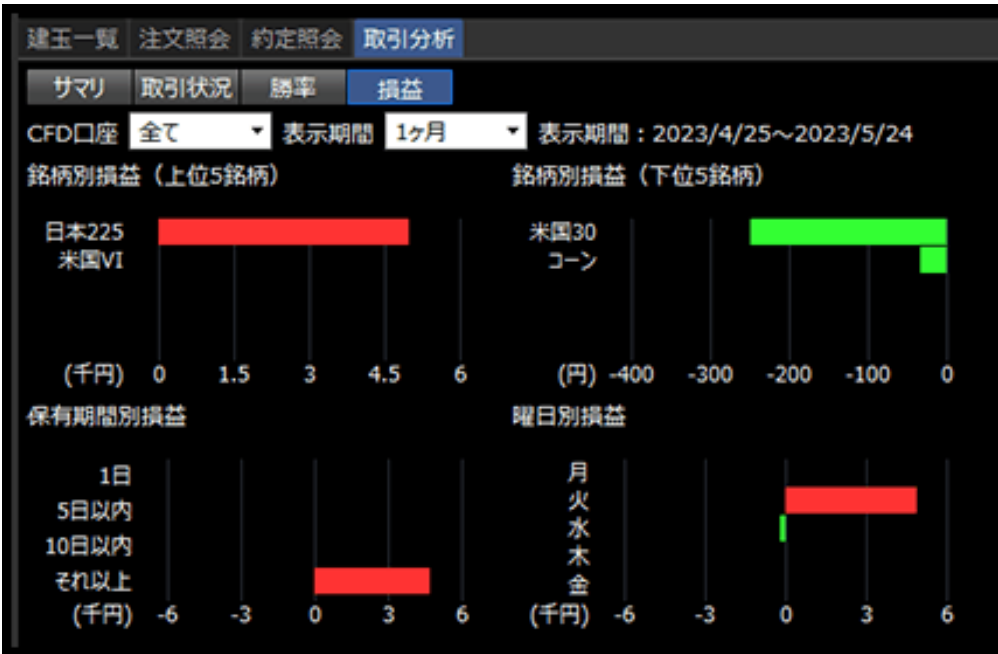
建玉一覧 注文照会 約定照会 取引分析

サマリ 取引状況 勝率 損益

CFD口座 全て 表示期間 1ヶ月 表示期間：2023/4/25～2023/5/24

銘柄別損益（上位5銘柄）

日本225
米国VI

(千円) 0 1.5 3 4.5 6

銘柄別損益（下位5銘柄）

米国30
コーン

(円) -400 -300 -200 -100 0

保有期間別損益

1日
5日以内
10日以内
それ以上

(千円) -6 -3 0 3 6

曜日別損益

月
火
水
木
金

(千円) -6 -3 0 3 6